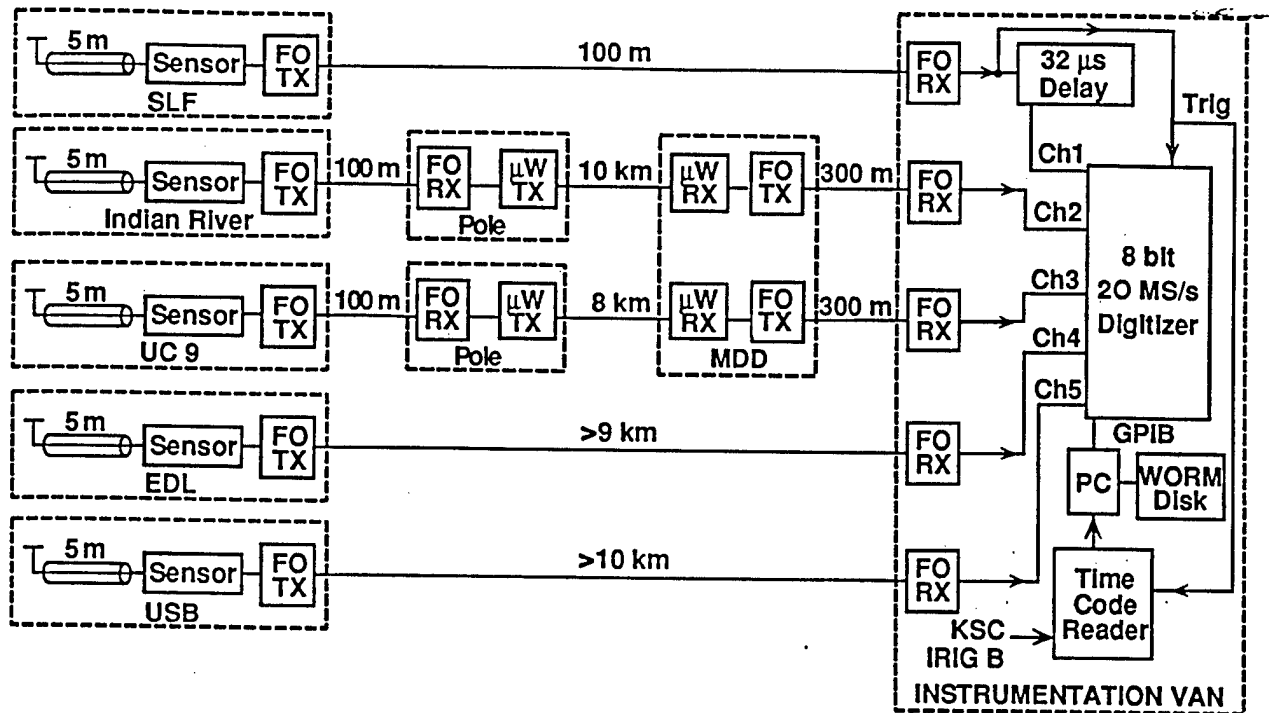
5 m
Sensor
FO TX
SLF
100 m
FO RX
32 µs Delay
Trig
Ch1

5 m
Sensor
FO TX
Indian River
100 m
FO RX
µW TX
Pole
10 km
µW RX
FO TX
300 m
FO RX
Ch2

5 m
Sensor
FO TX
UC 9
100 m
FO RX
µW TX
Pole
8 km
µW RX
FO TX
MDD
300 m
FO RX
Ch3
8 bit 20 MS/s Digitizer
Ch4
Ch5

5 m
Sensor
FO TX
EDL
>9 km
FO RX
GPIB
PC
WORM Disk

5 m
Sensor
FO TX
USB
>10 km
FO RX
Time Code Reader
KSC IRIG B
INSTRUMENTATION VAN